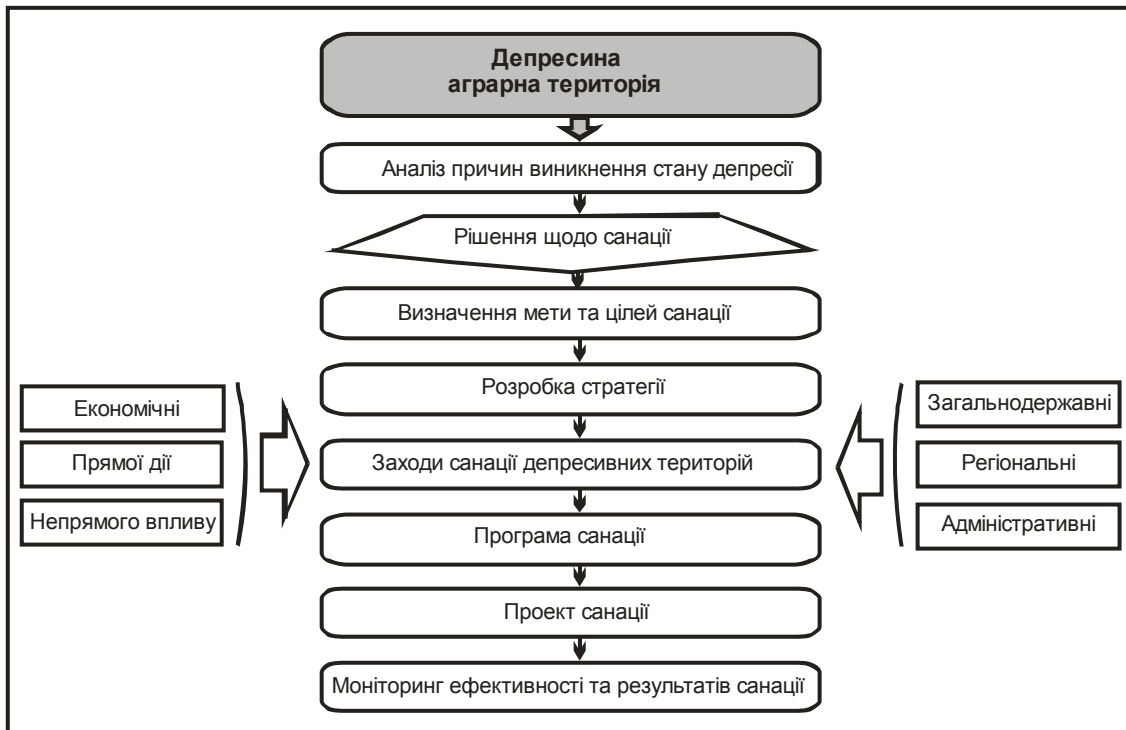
Депресина аграрна територія

Аналіз причин виникнення стану депресії

Рішення щодо санації

Визначення мети та цілей санації

Розробка стратегії

Економічні

Прямої дії

Непрямого впливу

Заходи санації депресивних територій

Загальнодержавні

Регіональні

Адміністративні

Програма санації

Проект санації

Моніторинг ефективності та результатів санації